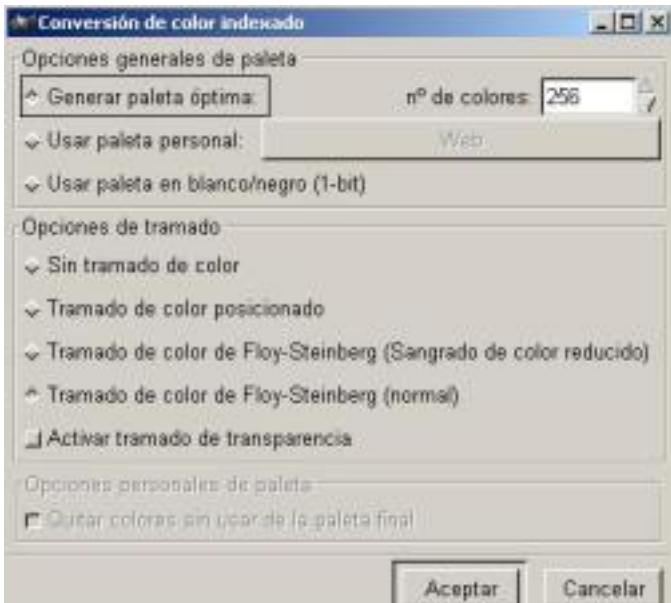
Conversión de color indexado

Opciones generales de paleta

Generar paleta óptima:

nº de colores: 256

Usar paleta personal:

Web

Usar paleta en blanco/negro (1-bit)

Opciones de tramado

Sin tramado de color

Tramado de color posicionado

Tramado de color de Floy-Steinberg (Sangrado de color reducido)

Tramado de color de Floy-Steinberg (normal)

Activar tramado de transparencia

Opciones personales de paleta

Quitar colores sin usar de la paleta final

Aceptar

Cancelar